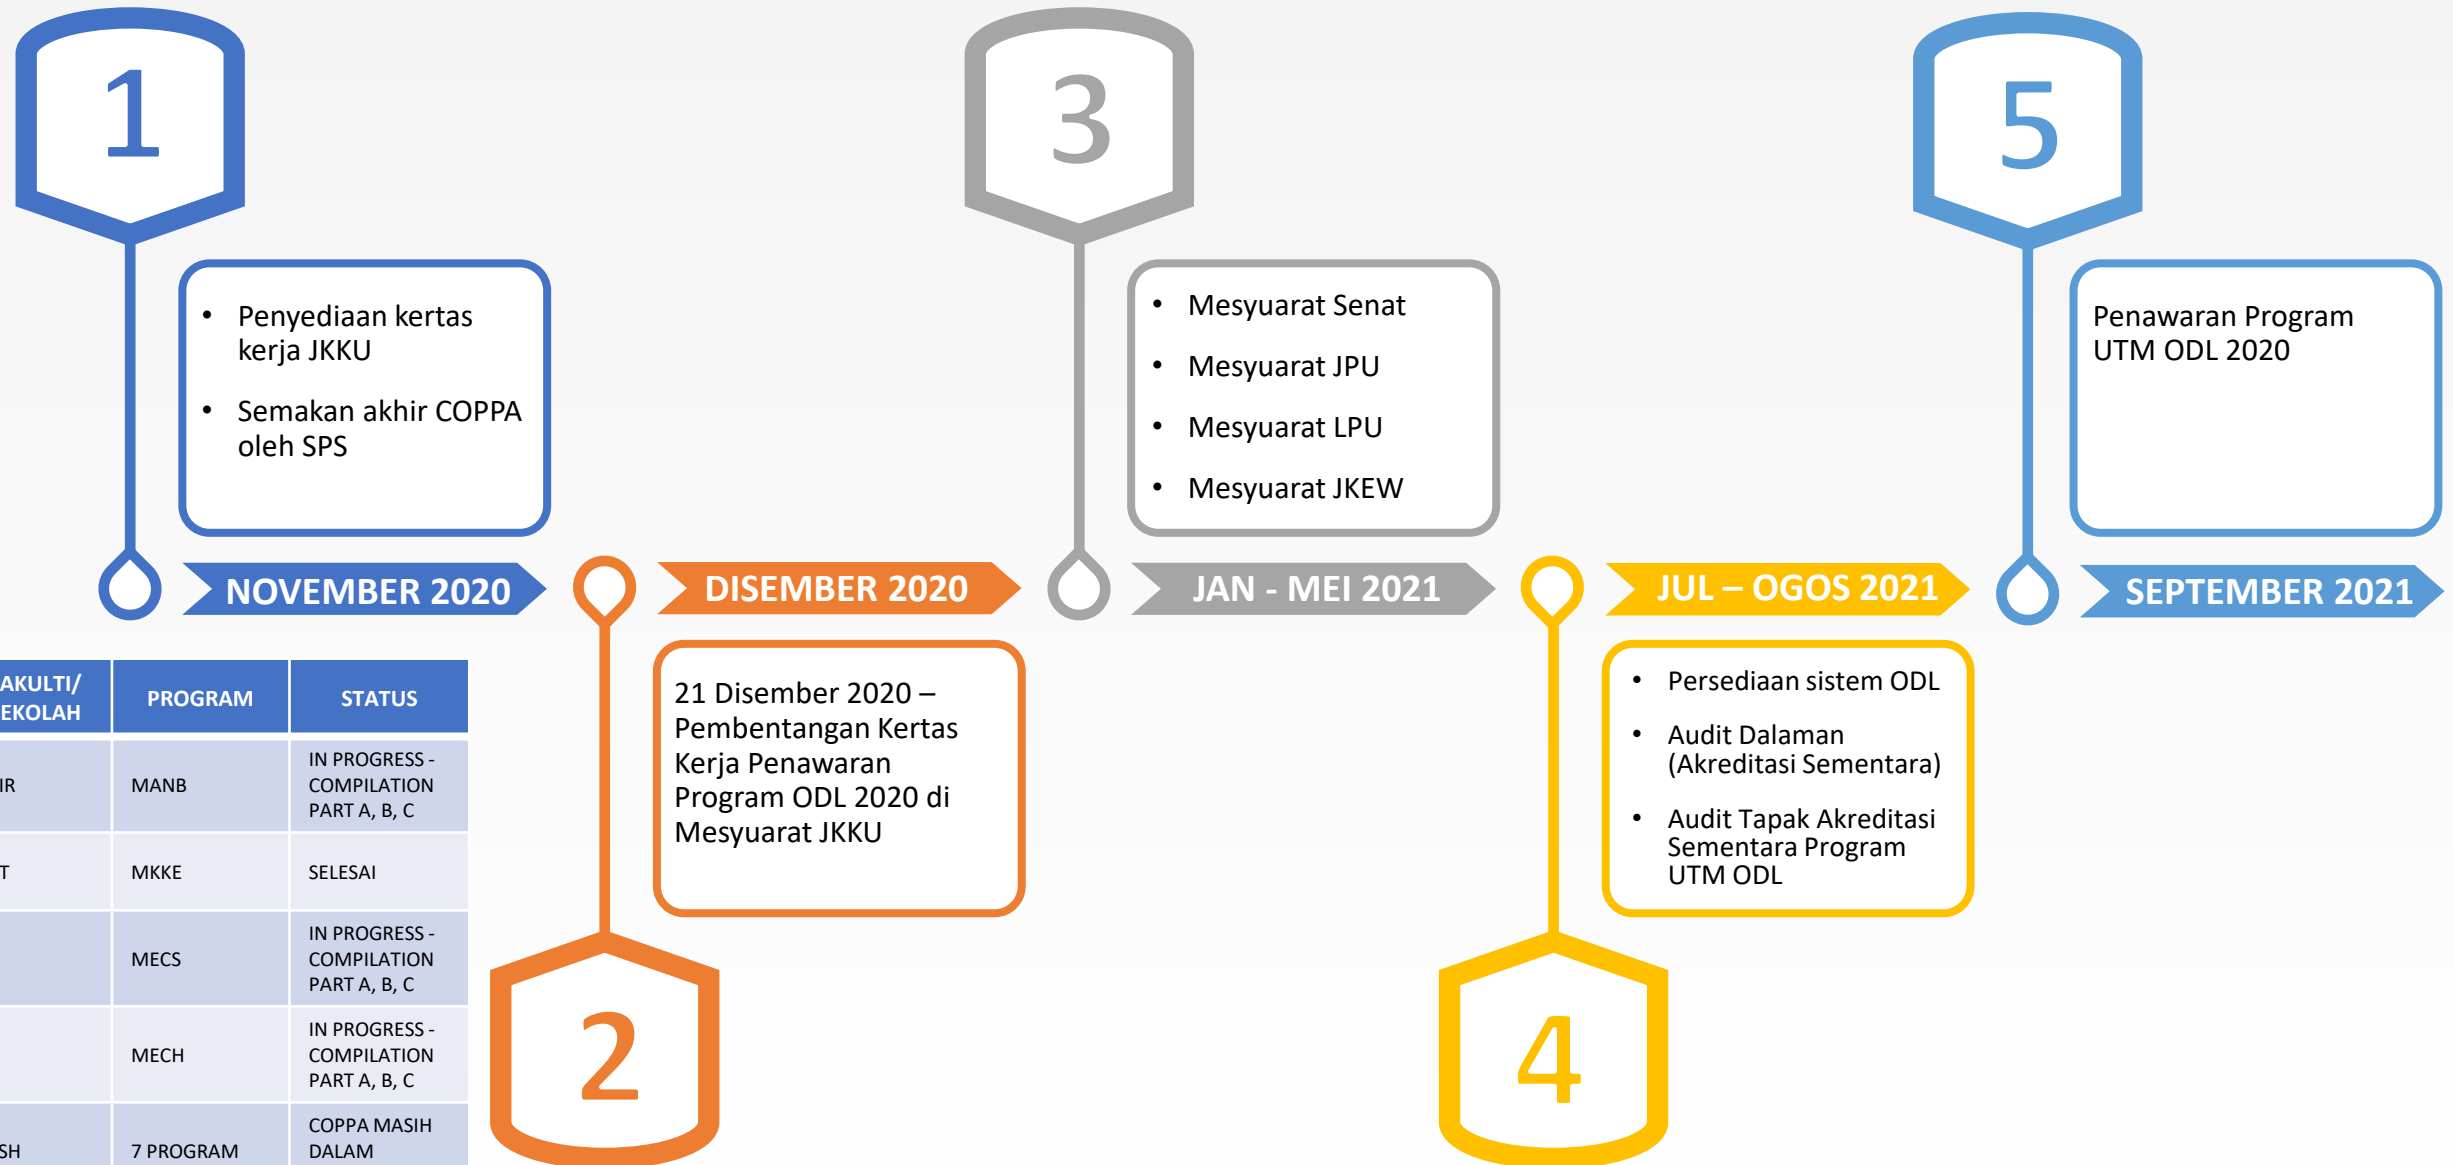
1

- Penyediaan kertas kerja JKKU
- Semakan akhir COPPA oleh SPS

NOVEMBER 2020

2

DISEMBER 2020

21 Disember 2020 – Pembentangan Kertas Kerja Penawaran Program ODL 2020 di Mesyuarat JKKU

3

- Mesyuarat Senat
- Mesyuarat JPU
- Mesyuarat LPU
- Mesyuarat JKEW

JAN - MEI 2021

4

JUL – OGOS 2021

- Persediaan sistem ODL
- Audit Dalaman (Akreditasi Sementara)
- Audit Tapak Akreditasi Sementara Program UTM ODL

5

Penawaran Program UTM ODL 2020

SEPTEMBER 2021

| AKULTI/ EKOLAH | PROGRAM | STATUS |
|---|---|---|
| IR | MANB | IN PROGRESS - COMPILATION PART A, B, C |
| T | MKKE | SELESAI |
| | MECS | IN PROGRESS - COMPILATION PART A, B, C |
| | MECH | IN PROGRESS - COMPILATION PART A, B, C |
| SH | 7 PROGRAM | COPPA MASIH DALAM |